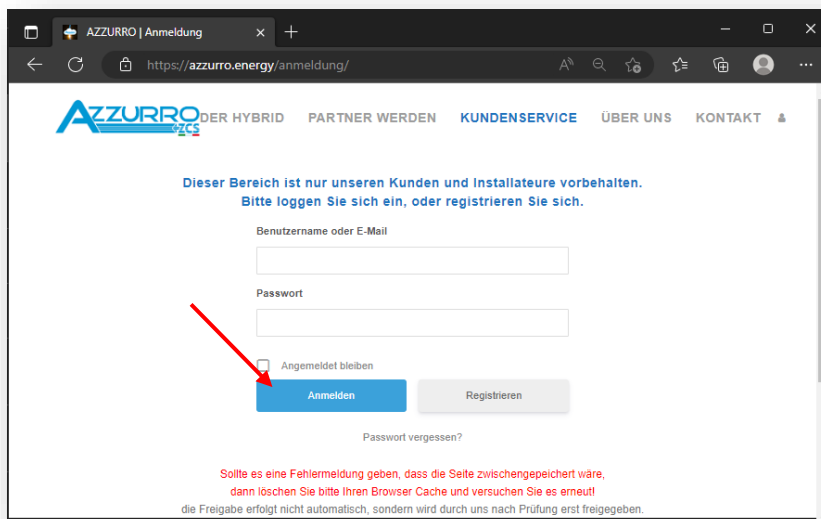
AZZURRO | Anmeldung

https://azzurro.energy/anmeldung/

AZZURRO ZCS

DER HYBRID PARTNER WERDEN KUNDENSERVICE ÜBER UNS KONTAKT

Dieser Bereich ist nur unseren Kunden und Installateure vorbehalten.
Bitte loggen Sie sich ein, oder registrieren Sie sich.

Benutzername oder E-Mail

Passwort

Angemeldet bleiben

Anmelden

Registrieren

Passwort vergessen?

Sollte es eine Fehlermeldung geben, dass die Seite zwischengepeichert wäre, dann löschen Sie bitte Ihren Browser Cache und versuchen Sie es erneut!
die Freigabe erfolgt nicht automatisch, sondern wird durch uns nach Prüfung erst freigegeben.